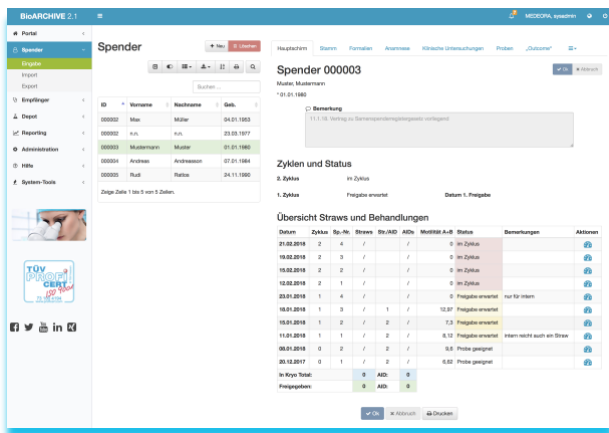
BioARCHIVE 2.1 ≡ MEDEORA, sysadmin

Portal
Spender
Eingabe
Import
Export
Empfänger
Depot
Reporting
Administration
Hilfe
System-Tools

TÜV PROFI CERT

Spender

+ Neu Löschen

Suchen ...

| ID | Vorname | Nachname | Geb. |
|---|---|---|---|
| 000002 | Max | Müller | 04.01.1953 |
| 000002 | n.n. | n.n. | 23.03.1977 |
| 000003 | Mustermann | Muster | 01.01.1980 |
| 000004 | Andreas | Andreasson | 07.01.1984 |
| 000005 | Rudi | Ratlos | 24.11.1980 |

Zeige Zeile 1 bis 5 von 5 Zeilen.

Hauptschirm | Stamm | Formalien | Anamnese | Klinische Untersuchungen | Proben | „Outcome" | ≡

Spender 000003

Ok | Abbruch

Muster, Mustermann
* 01.01.1980

Bemerkung
11.1.18. Vertrag zu Samenspendeengelgesetz vorliegend

Zyklen und Status

2. Zyklus | im Zyklus

1. Zyklus | Freigabe erwartet | Datum 1. Freigabe

Übersicht Straws und Behandlungen

| Datum | Zyklus | Sp.-Nr. | Straws | Str./AID | AIDs | Motilität A+B | Status | Bemerkungen | Aktionen |
|---|---|---|---|---|---|---|---|---|---|
| 21.02.2018 | 2 | 4 | / | | / | 0 | im Zyklus | | |
| 19.02.2018 | 2 | 3 | / | | / | 0 | im Zyklus | | |
| 15.02.2018 | 2 | 2 | / | | / | 0 | im Zyklus | | |
| 12.02.2018 | 2 | 1 | / | | / | 0 | im Zyklus | | |
| 23.01.2018 | 1 | 4 | / | | / | 0 | Freigabe erwartet | nur für intern | |
| 18.01.2018 | 1 | 3 | / | 1 | / | 12,97 | Freigabe erwartet | | |
| 15.01.2018 | 1 | 2 | / | 2 | / | 7,3 | Freigabe erwartet | | |
| 11.01.2018 | 1 | 1 | / | 2 | / | 8,12 | Freigabe erwartet | intern reicht auch ein Straw | |
| 05.01.2018 | 0 | 2 | / | 2 | / | 9,6 | Probe geeignet | | |
| 20.12.2017 | 0 | 1 | / | 2 | / | 6,62 | Probe geeignet | | |
| In Kryo Total: | | | 0 | AID: | 0 | | | | |
| Freigegeben: | | | 0 | AID: | 0 | | | | |

Ok | Abbruch | Drucken